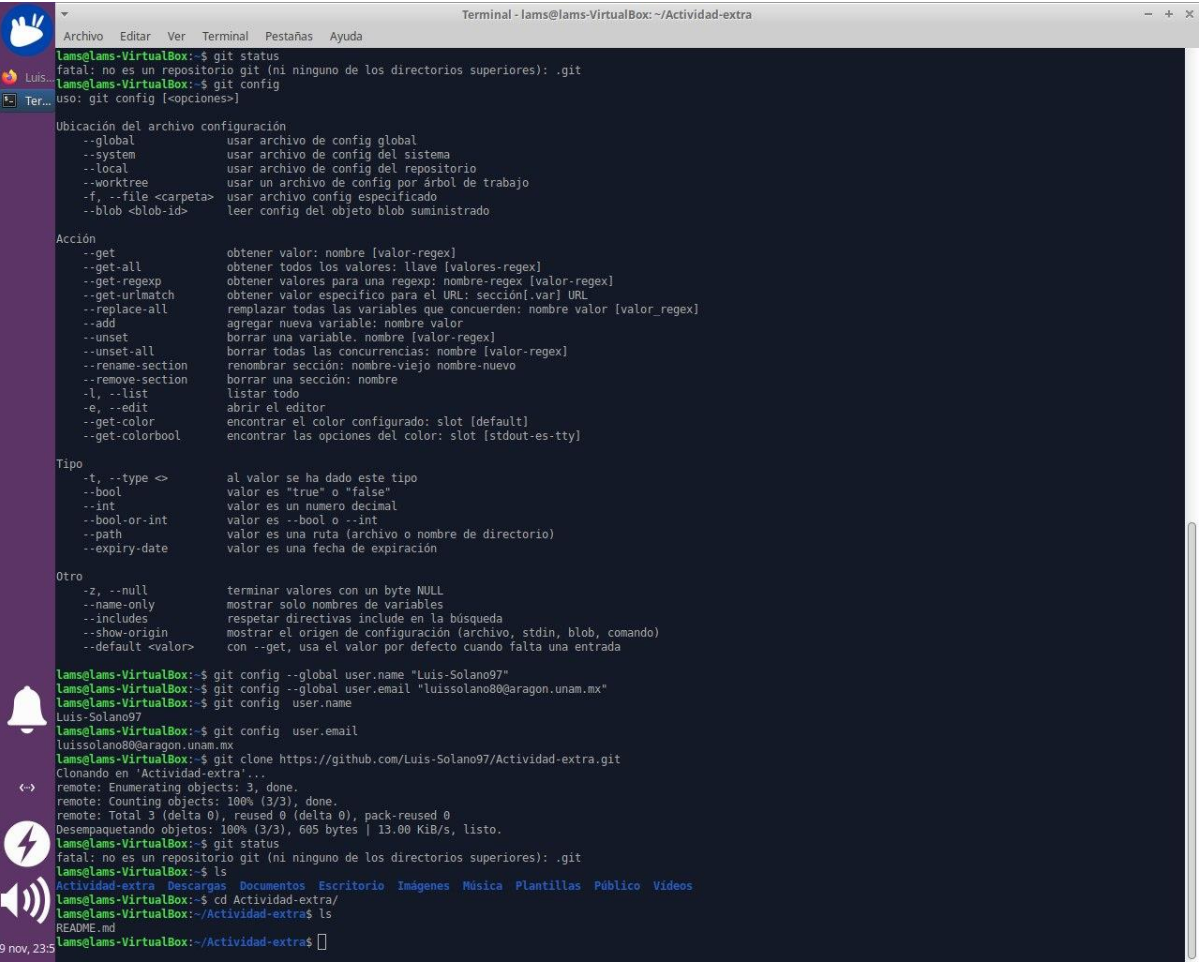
Terminal - lams@lams-VirtualBox: ~/Actividad-extra

Archivo Editar Ver Terminal Pestañas Ayuda

Luis...
Ter...

lams@lams-VirtualBox:~$ git status
fatal: no es un repositorio git (ni ninguno de los directorios superiores): .git
lams@lams-VirtualBox:~$ git config
uso: git config [<opciones>]

Ubicación del archivo configuración
    --global              usar archivo de config global
    --system              usar archivo de config del sistema
    --local               usar archivo de config del repositorio
    --worktree            usar un archivo de config por árbol de trabajo
    -f, --file <carpeta>  usar archivo config especificado
    --blob <blob-id>      leer config del objeto blob suministrado

Acción
    --get                 obtener valor: nombre [valor-regex]
    --get-all             obtener todos los valores: llave [valores-regex]
    --get-regexp          obtener valores para una regexp: nombre-regex [valor-regex]
    --get-urlmatch        obtener valor especifico para el URL: sección[.var] URL
    --replace-all         remplazar todas las variables que concuerden: nombre valor [valor_regex]
    --add                 agregar nueva variable: nombre valor
    --unset               borrar una variable. nombre [valor-regex]
    --unset-all           borrar todas las concurrencias: nombre [valor-regex]
    --rename-section      renombrar sección: nombre-viejo nombre-nuevo
    --remove-section      borrar una sección: nombre
    -l, --list            listar todo
    -e, --edit            abrir el editor
    --get-color           encontrar el color configurado: slot [default]
    --get-colorbool       encontrar las opciones del color: slot [stdout-es-tty]

Tipo
    -t, --type <>         al valor se ha dado este tipo
    --bool                valor es "true" o "false"
    --int                 valor es un numero decimal
    --bool-or-int         valor es --bool o --int
    --path                valor es una ruta (archivo o nombre de directorio)
    --expiry-date         valor es una fecha de expiración

Otro
    -z, --null            terminar valores con un byte NULL
    --name-only           mostrar solo nombres de variables
    --includes            respetar directivas include en la búsqueda
    --show-origin         mostrar el origen de configuración (archivo, stdin, blob, comando)
    --default <valor>     con --get, usa el valor por defecto cuando falta una entrada

lams@lams-VirtualBox:~$ git config --global user.name "Luis-Solano97"
lams@lams-VirtualBox:~$ git config --global user.email "luissolano80@aragon.unam.mx"
lams@lams-VirtualBox:~$ git config  user.name
Luis-Solano97
lams@lams-VirtualBox:~$ git config  user.email
luissolano80@aragon.unam.mx
lams@lams-VirtualBox:~$ git clone https://github.com/Luis-Solano97/Actividad-extra.git
Clonando en 'Actividad-extra'...
remote: Enumerating objects: 3, done.
remote: Counting objects: 100% (3/3), done.
remote: Total 3 (delta 0), reused 0 (delta 0), pack-reused 0
Desempaquetando objetos: 100% (3/3), 605 bytes | 13.00 KiB/s, listo.
lams@lams-VirtualBox:~$ git status
fatal: no es un repositorio git (ni ninguno de los directorios superiores): .git
lams@lams-VirtualBox:~$ ls
Actividad-extra  Descargas  Documentos  Escritorio  Imágenes  Música  Plantillas  Público  Vídeos
lams@lams-VirtualBox:~$ cd Actividad-extra/
lams@lams-VirtualBox:~/Actividad-extra$ ls
README.md
lams@lams-VirtualBox:~/Actividad-extra$

9 nov, 23:5